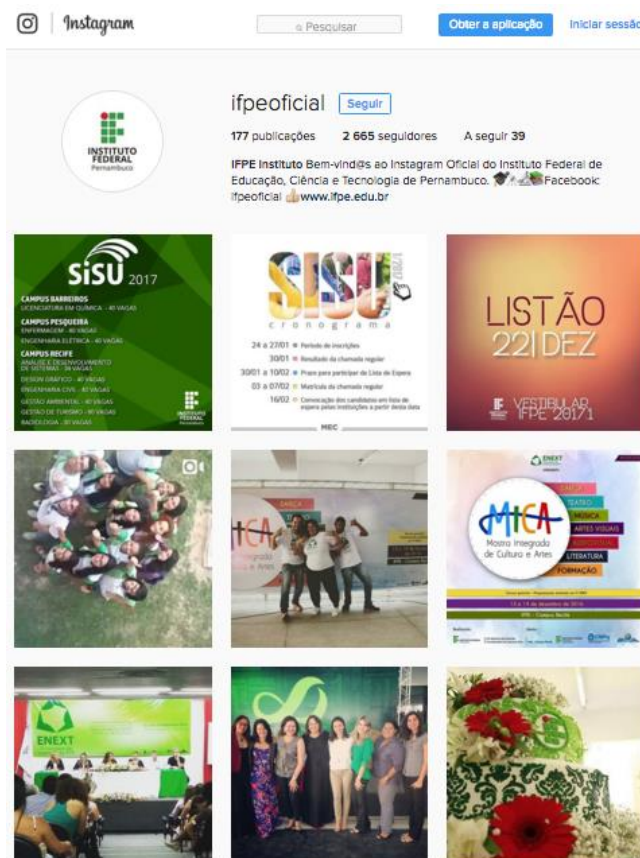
Instagram

Pesquisar

Obter a aplicação

Iniciar sessão

INSTITUTO FEDERAL Pernambuco

ifpeoficial Seguir

177 publicações 2 665 seguidores A seguir 39

IFPE Instituto Bem-vind@s ao Instagram Oficial do Instituto Federal de Educação, Ciência e Tecnologia de Pernambuco. Facebook: ifpeoficial www.ifpe.edu.br

SiSU 2017

CAMPUS BARREIROS
LICENCIATURA EM QUÍMICA - 40 VAGAS

CAMPUS PESQUEIRA
ENFERMAGEM - 40 VAGAS
ENGENHARIA ELÉTRICA - 40 VAGAS

CAMPUS RECIFE
ANÁLISE E DESENVOLVIMENTO DE SISTEMAS - 34 VAGAS
DESIGN GRÁFICO - 40 VAGAS
ENGENHARIA CIVIL - 40 VAGAS
GESTÃO AMBIENTAL - 40 VAGAS
GESTÃO DE TURISMO - 40 VAGAS
RADIOLOGIA - 30 VAGAS

SISU 2017

cronograma

24 a 27/01 Período de inscrições
30/01 Resultado da chamada regular
30/01 a 10/02 Prazo para participar da Lista de Espera
03 a 07/02 Matrícula da chamada regular
16/02 Convocação dos candidatos em lista de espera pelas instituições a partir desta data

MEC

LISTÃO 22|DEZ

VESTIBULAR IFPE 2017.1

MICA

DANÇA

MICA Mostra Integrada de Cultura e Artes

ENEXT

MICA Mostra Integrada de Cultura e Artes

DANÇA
TEATRO
MÚSICA
ARTES VISUAIS
AUDIOVISUAL
LITERATURA
FORMAÇÃO

13 a 15 de dezembro de 2016

IFPE - Campus Recife

ENEXT